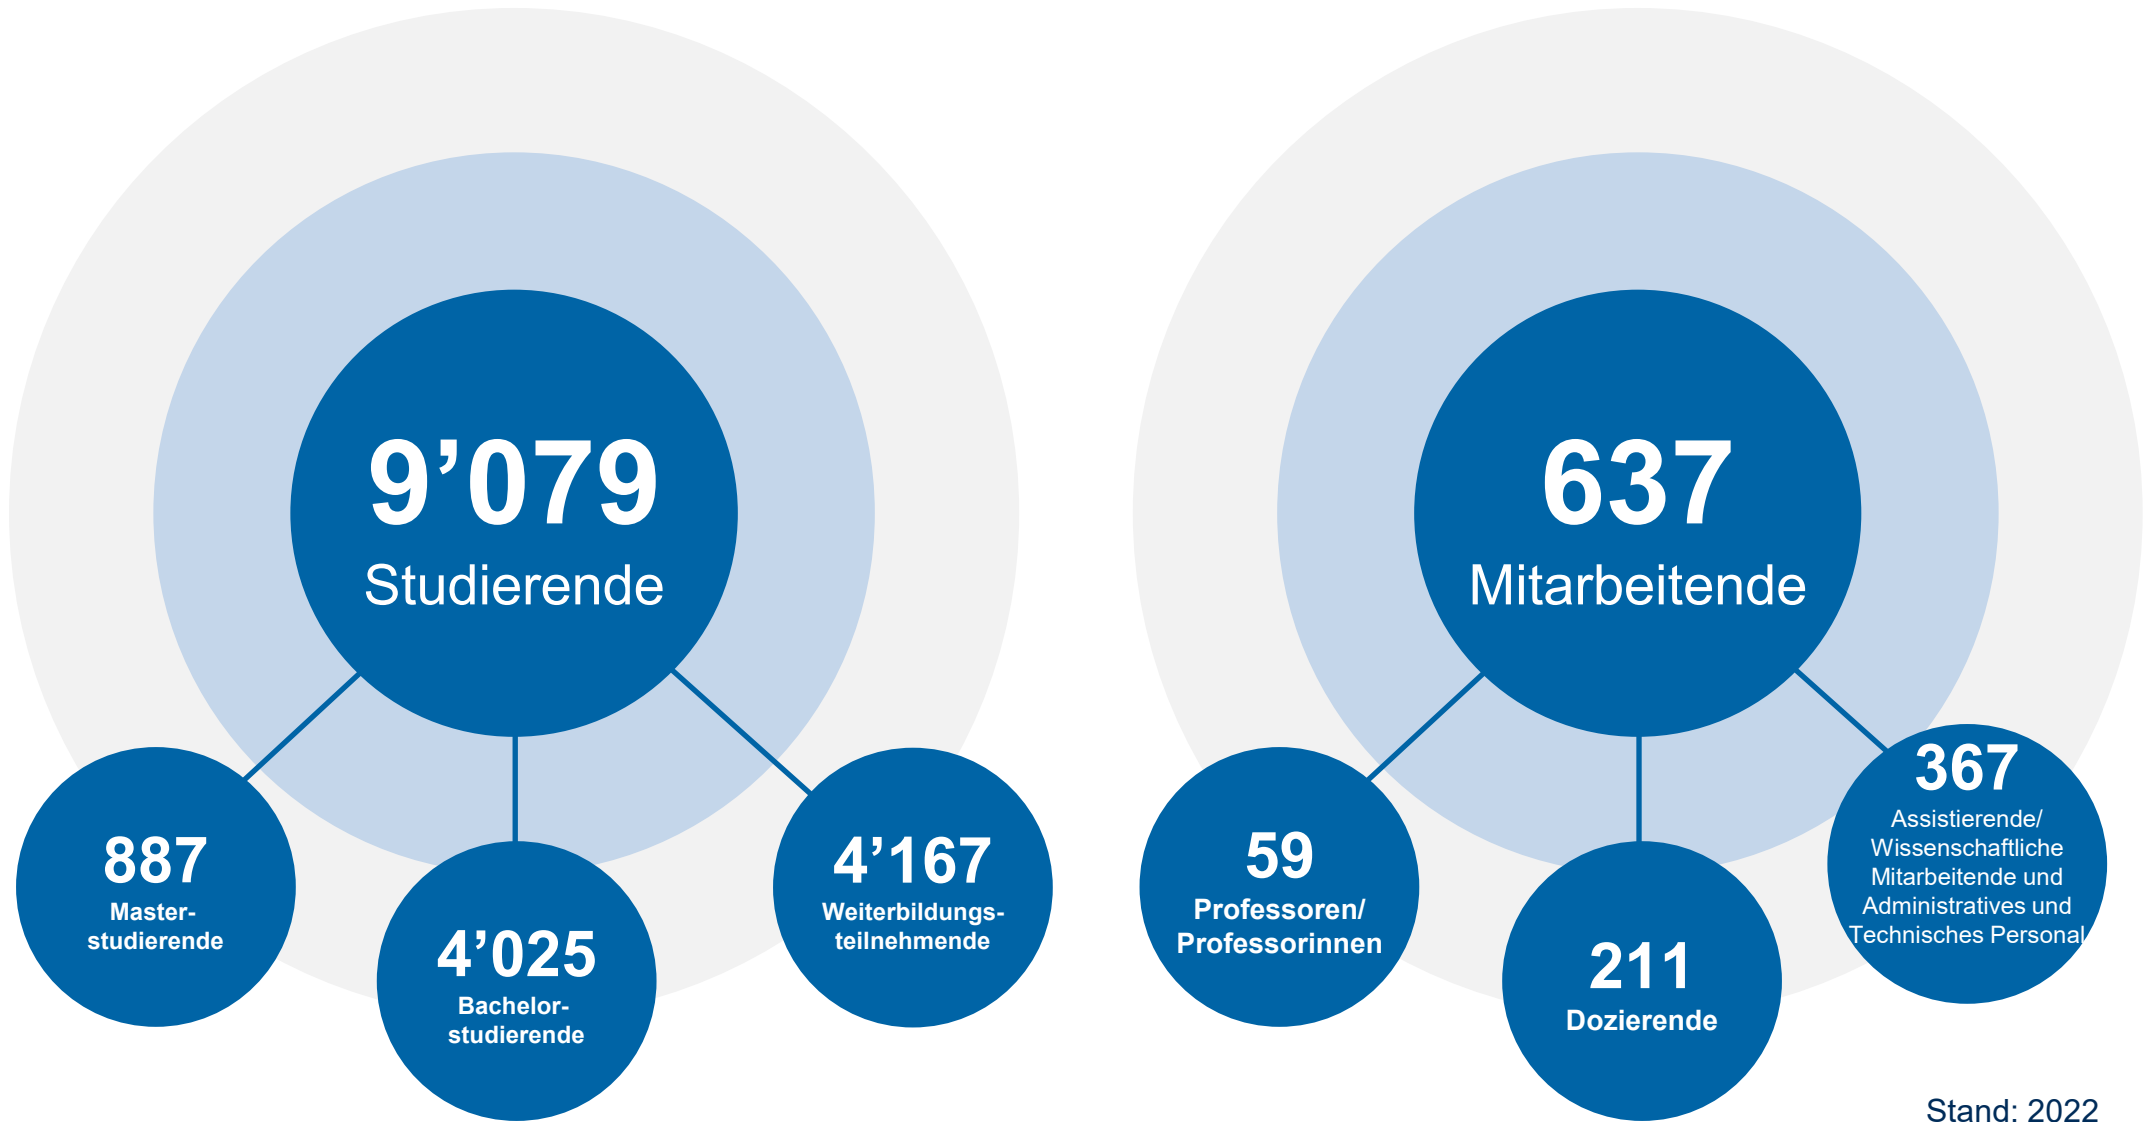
9’079
Studierende

887
Masterstudierende

4’025
Bachelorstudierende

4’167
Weiterbildungsteilnehmende

637
Mitarbeitende

59
Professoren/ Professorinnen

211
Dozierende

367
Assistierende/ Wissenschaftliche Mitarbeitende und Administratives und Technisches Personal

Stand: 2022